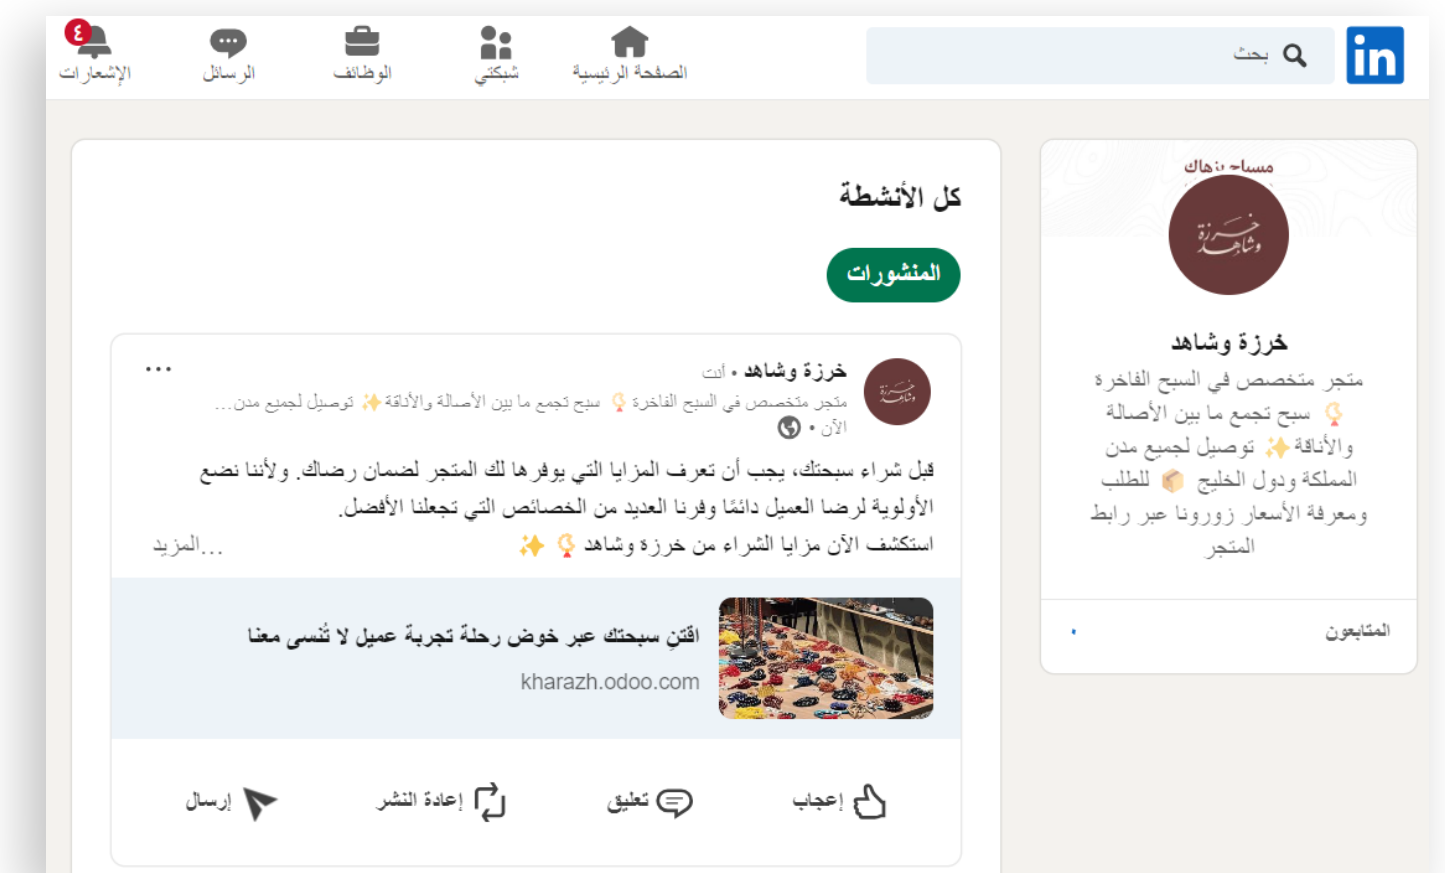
in

بحث

الصفحة الرئيسية

شبكتي

الوظائف

الرسائل

٤
الإشعارات

مساء بزهاك

خرزة وشاهد

خرزة وشاهد

متجر متخصص في السبح الفاخرة 📿 سبح تجمع ما بين الأصالة والأناقة ✨ توصيل لجميع مدن المملكة ودول الخليج 📦 للطلب ومعرفة الأسعار زورونا عبر رابط المتجر

المتابعون

كل الأنشطة

المنشورات

خرزة وشاهد • أنت
متجر متخصص في السبح الفاخرة 📿 سبح تجمع ما بين الأصالة والأناقة ✨ توصيل لجميع مدن...
الآن •

...

قبل شراء سبحتك، يجب أن تعرف المزايا التي يوفرها لك المتجر لضمان رضاك. ولأننا نضع الأولوية لرضا العميل دائمًا وفرنا العديد من الخصائص التي تجعلنا الأفضل.
استكشف الآن مزايا الشراء من خرزة وشاهد 📿 ✨ ...المزيد

اقتنِ سبحتك عبر خوض رحلة تجربة عميل لا تُنسى معنا
kharazh.odoo.com

إعجاب

تعليق

إعادة النشر

إرسال